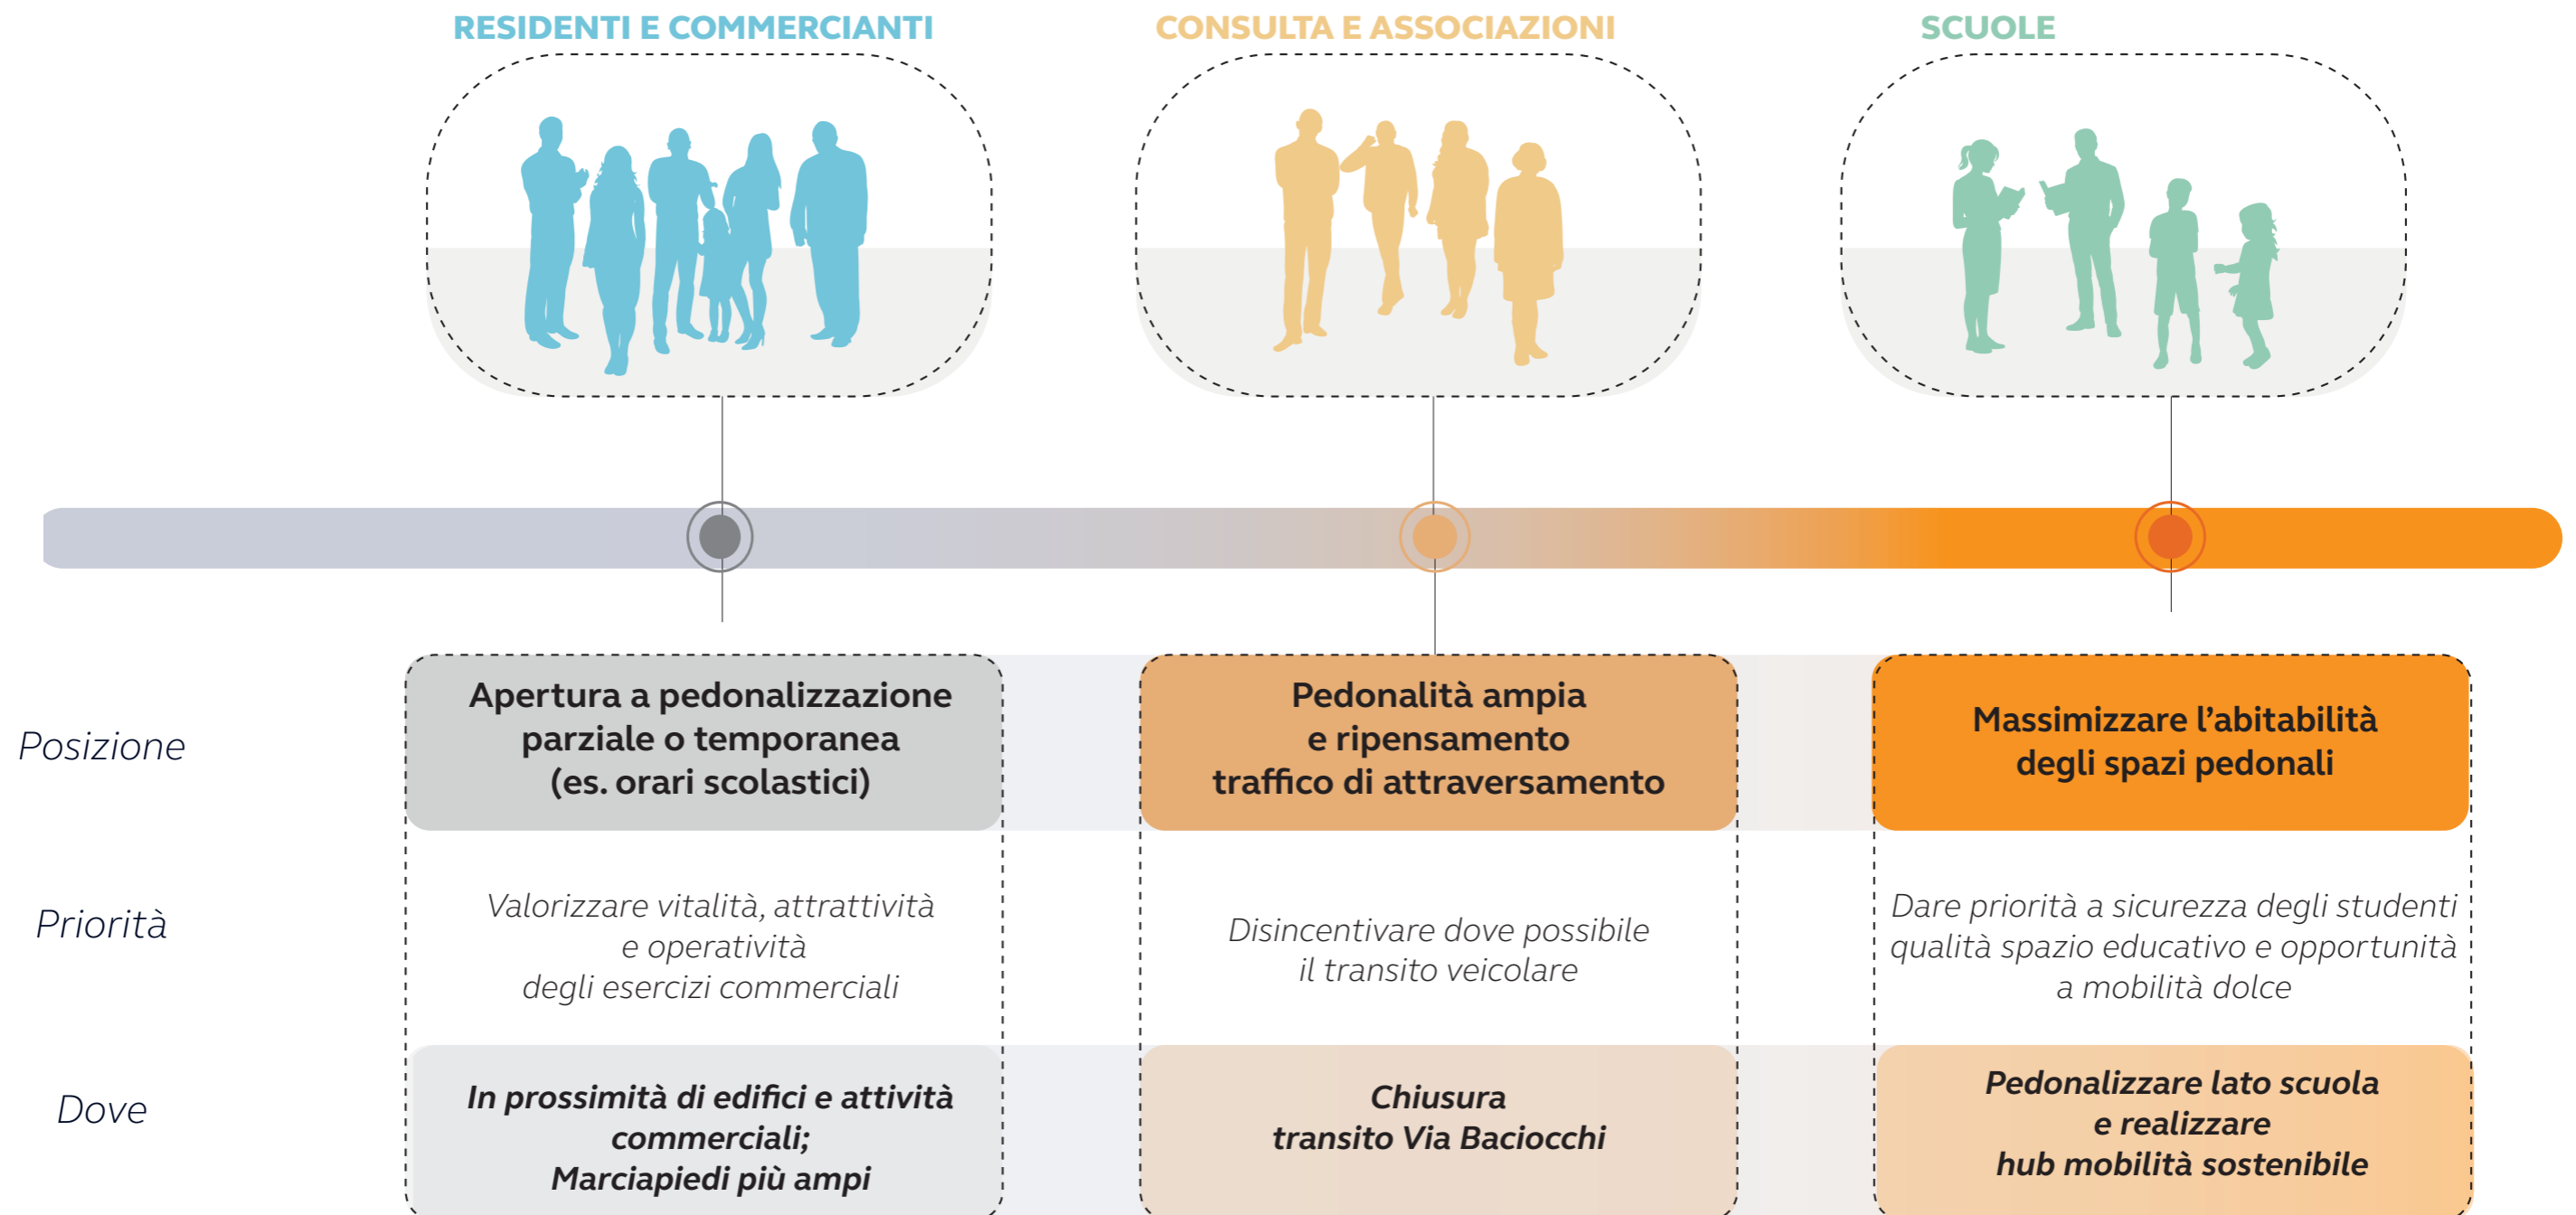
RESIDENTI E COMMERCIANTI

CONSULTA E ASSOCIAZIONI

SCUOLE

| | | | |
|---|---|---|---|
| Posizione | Apertura a pedonalizzazione parziale o temporanea (es. orari scolastici) | Pedonalità ampia e ripensamento traffico di attraversamento | Massimizzare l'abitabilità degli spazi pedonali |
| Priorità | Valorizzare vitalità, attrattività e operatività degli esercizi commerciali | Disincentivare dove possibile il transito veicolare | Dare priorità a sicurezza degli studenti qualità spazio educativo e opportunità a mobilità dolce |
| Dove | In prossimità di edifici e attività commerciali; Marciapiedi più ampi | Chiusura transito Via Baciocchi | Pedonalizzare lato scuola e realizzare hub mobilità sostenibile |